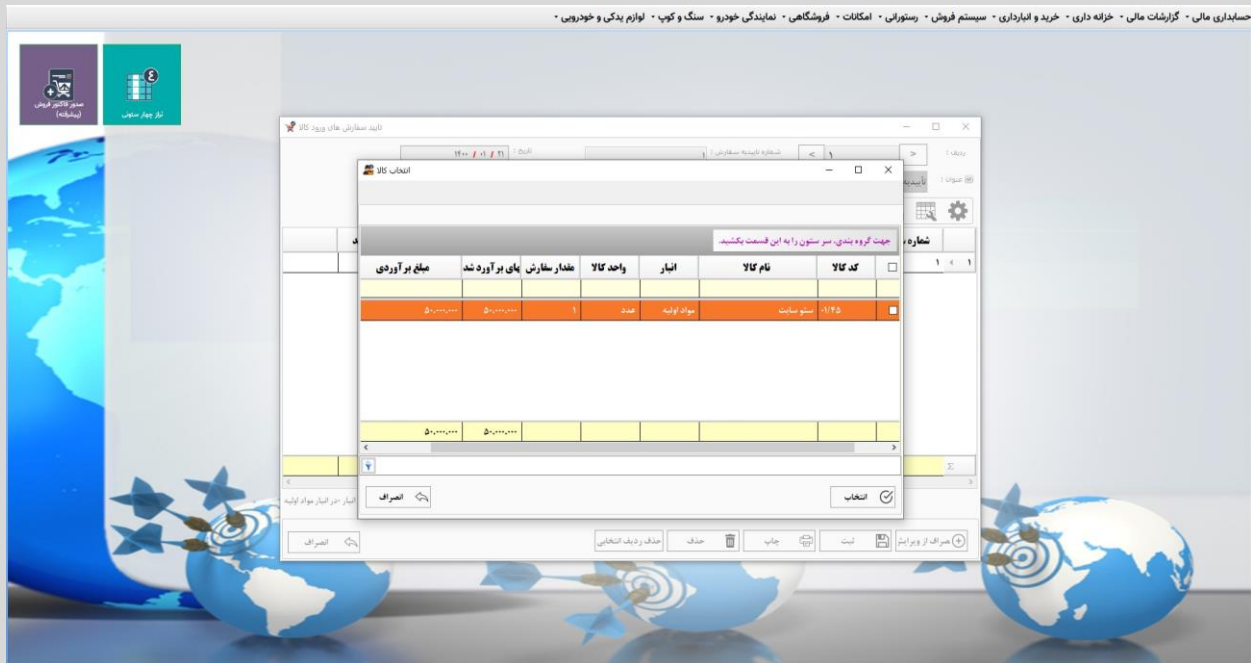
حسابداری مالی • گزارشات مالی • خزانه داری • خرید و انبارداری • سیستم فروش • رستورانی • امکانات • فروشگاهی • نمایندگی خودرو • سنگ و کوپ • لوازم یدکی و خودرویی •

صدور فاکتور فروش (پیشرفته)

تراز چهار ستونی

تایید سفارش های ورود کالا

ردیف : ۱

شماره تاییدیه سفارش : ۱

تاریخ : ۱۴۰۰ / ۰۱ / ۲۱

عنوان : تاییدیه

انتخاب کالا

جهت گروه بندی، سر ستون را به این قسمت بکشید.

| | کد کالا | نام کالا | انبار | واحد کالا | مقدار سفارش | بهای برآورد شده | مبلغ برآوردی |
|---|---|---|---|---|---|---|---|
| | | | | | | | |
| | ۱/۴۵- | ستو سایت | مواد اولیه | عدد | ۱ | ۵۰,۰۰۰,۰۰۰ | ۵۰,۰۰۰,۰۰۰ |
| | | | | | | ۵۰,۰۰۰,۰۰۰ | ۵۰,۰۰۰,۰۰۰ |

انتخاب

انصراف

شماره

۱ ۱

Σ

انبار :در انبار مواد اولیه

صرف از ویرایش

ثبت

چاپ

حذف

حذف ردیف انتخابی

انصراف